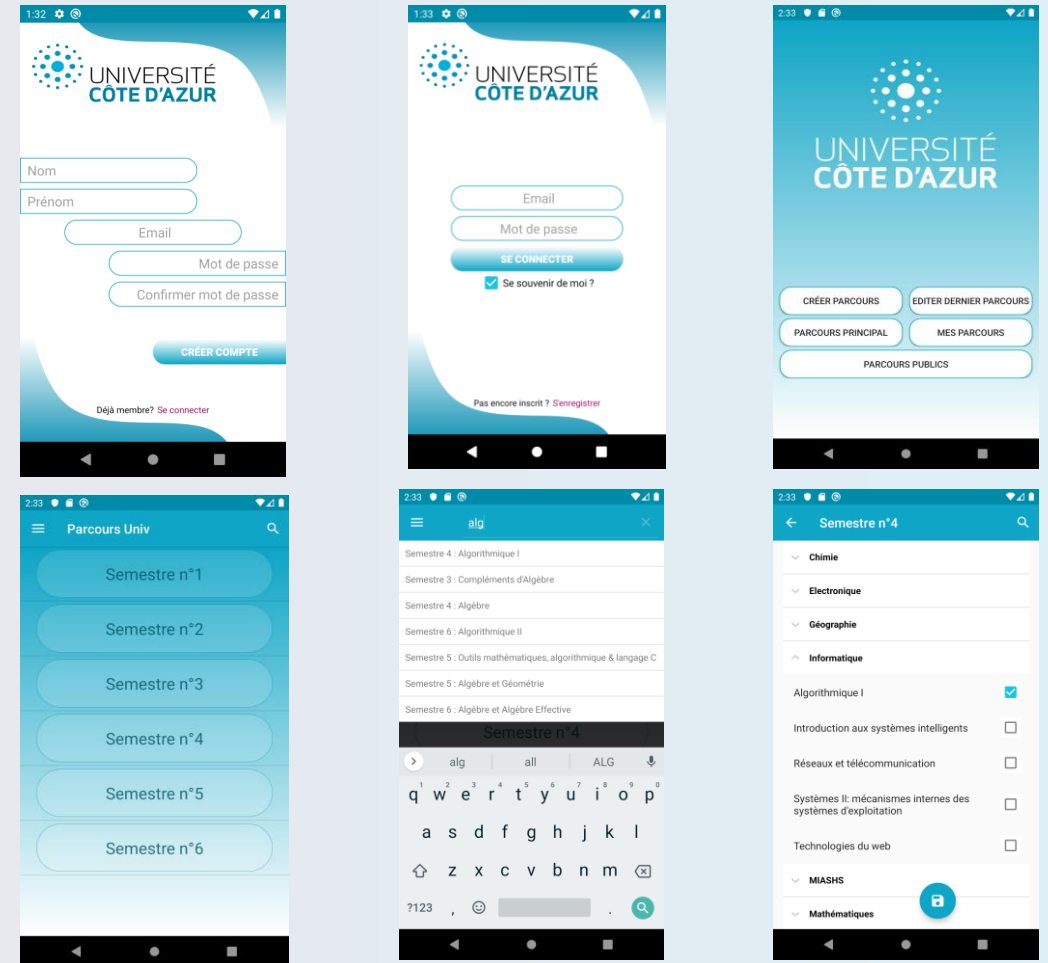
1:32

UNIVERSITÉ CÔTE D'AZUR

Nom
Prénom
Email
Mot de passe
Confirmer mot de passe

CRÉER COMPTE

Déjà membre? Se connecter

1:33

UNIVERSITÉ CÔTE D'AZUR

Email
Mot de passe
SE CONNECTER
Se souvenir de moi ?

Pas encore inscrit ? S'enregistrer

2:33

UNIVERSITÉ CÔTE D'AZUR

CRÉER PARCOURS
EDITER DERNIER PARCOURS
PARCOURS PRINCIPAL
MES PARCOURS
PARCOURS PUBLICS

2:33

Parcours Univ

Semestre n°1
Semestre n°2
Semestre n°3
Semestre n°4
Semestre n°5
Semestre n°6

2:33

alg

Semestre 4 : Algorithmique I
Semestre 3 : Compléments d'Algèbre
Semestre 4 : Algèbre
Semestre 6 : Algorithmique II
Semestre 5 : Outils mathématiques, algorithmique & langage C
Semestre 5 : Algèbre et Géométrie
Semestre 6 : Algèbre et Algèbre Effective
Semestre n°4

alg all ALG
q w e r t y u i o p
a s d f g h j k l
z x c v b n m
?123 , .

2:33

Semestre n°4

Chimie
Electronique
Géographie
Informatique
Algorithmique I
Introduction aux systèmes intelligents
Réseaux et télécommunication
Systèmes II: mécanismes internes des systèmes d'exploitation
Technologies du web
MIASHS
Mathématiques